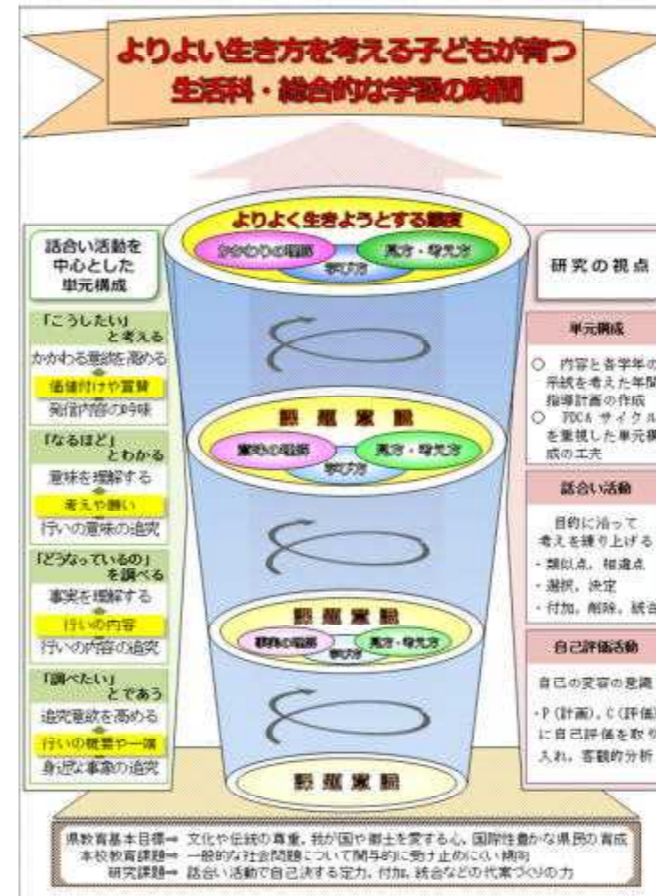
よりよい生き方を考える子どもが育つ
生活科・総合的な学習の時間

よりよく生きようとする態度
かかわりの理解
見方・考え方
学び方

話合い活動を中心とした単元構成

「こうしたい」と考える
かかわる意味を高める
価値付けや意識
発信内容の吟味

「なるほど」とわかる
意味を理解する
考えや願い
行いの意味の追究

「どうなっているの」を調べる
事実を理解する
行いの内容
行いの内容の追究

「調べたい」とであう
追究意欲を高める
行いの概要や一端
身近な事象の追究

観　察　実　験
実感の理解
見方・考え方
学び方

観　察　実　験
事象の理解
見方・考え方
学び方

観　察　実　験

研究の視点

単元構成
○　内容と各学年の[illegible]実態を考えた年間指導計画の作成
○　PDCAサイクル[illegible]を重視した単元構成の工夫

話合い活動
目的に沿って考えを練り上げる
・類似点、相違点
・選択、決定
・付加、削除、統合

自己評価活動
自己の変容の意識
・P（計画）、C（評価）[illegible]に自己評価を取り入れ、客観的分析

県教育基本目標→ 文化や伝統の尊重、我が国や郷土を愛する心、国際性豊かな県民の育成
本校教育課題→ 一般的な社会問題について関与的に受け止めにくい傾向
研究課題→ 話合い活動で自己決定する力、付加、統合などの代案づくりの力